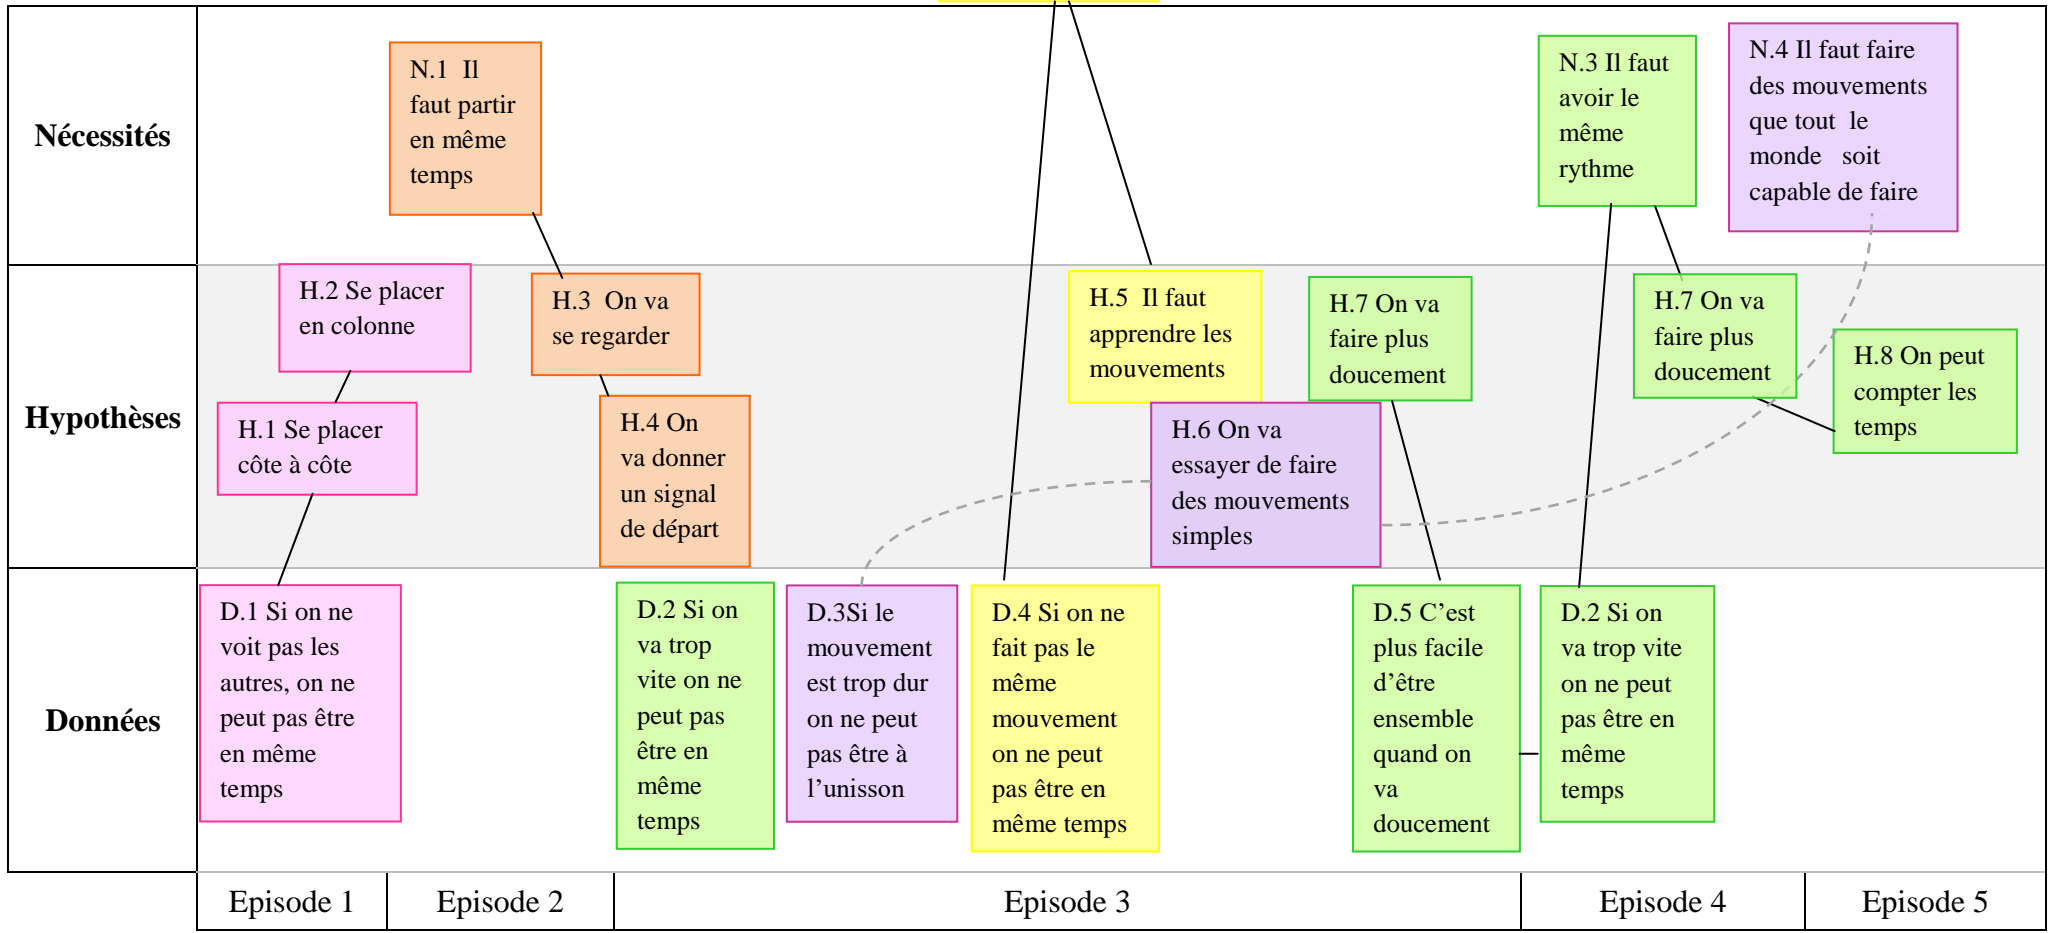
Nécessités

N.1 Il faut partir en même temps

N.3 Il faut avoir le même rythme

N.4 Il faut faire des mouvements que tout le monde soit capable de faire

Hypothèses

H.2 Se placer en colonne

H.1 Se placer côte à côte

H.3 On va se regarder

H.4 On va donner un signal de départ

H.5 Il faut apprendre les mouvements

H.7 On va faire plus doucement

H.6 On va essayer de faire des mouvements simples

H.7 On va faire plus doucement

H.8 On peut compter les temps

Données

D.1 Si on ne voit pas les autres, on ne peut pas être en même temps

D.2 Si on va trop vite on ne peut pas être en même temps

D.3Si le mouvement est trop dur on ne peut pas être à l'unisson

D.4 Si on ne fait pas le même mouvement on ne peut pas être en même temps

D.5 C'est plus facile d'être ensemble quand on va doucement

D.2 Si on va trop vite on ne peut pas être en même temps

| Episode 1 | Episode 2 | Episode 3 | Episode 4 | Episode 5 |
|---|---|---|---|---|